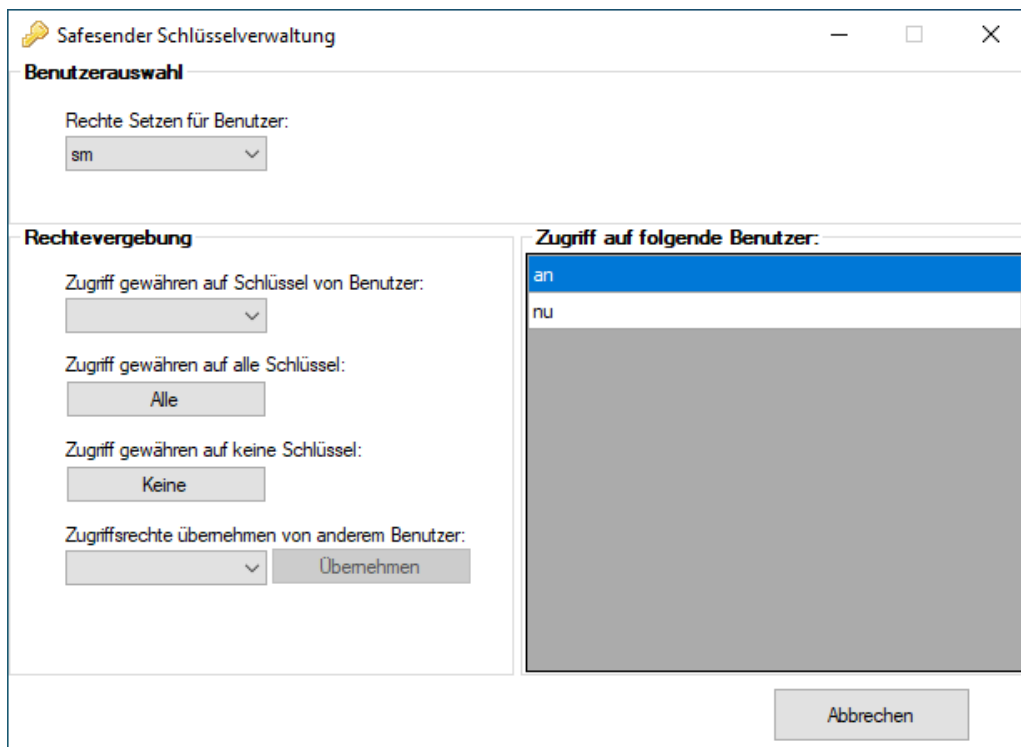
Safesender Schlüsselverwaltung

Benutzerauswahl

Rechte Setzen für Benutzer:

sm

Rechtevergebung

Zugriff gewähren auf Schlüssel von Benutzer:

Zugriff gewähren auf alle Schlüssel:

Alle

Zugriff gewähren auf keine Schlüssel:

Keine

Zugriffsrechte übernehmen von anderem Benutzer:

Übernehmen

Zugriff auf folgende Benutzer:

an

nu

Abbrechen